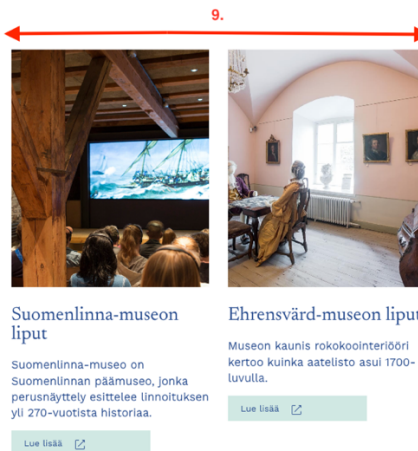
9.

Suomenlinna-museon liput

Suomenlinna-museo on Suomenlinnan päämuseo, jonka perusnäyttely esittelee linnoituksen yli 270-vuotista historiaa.

Lue lisää

Ehrensvärd-museon liput

Museon kaunis rokokoointeriööri kertoo kuinka aatelisto asui 1700-luvulla.

Lue lisää